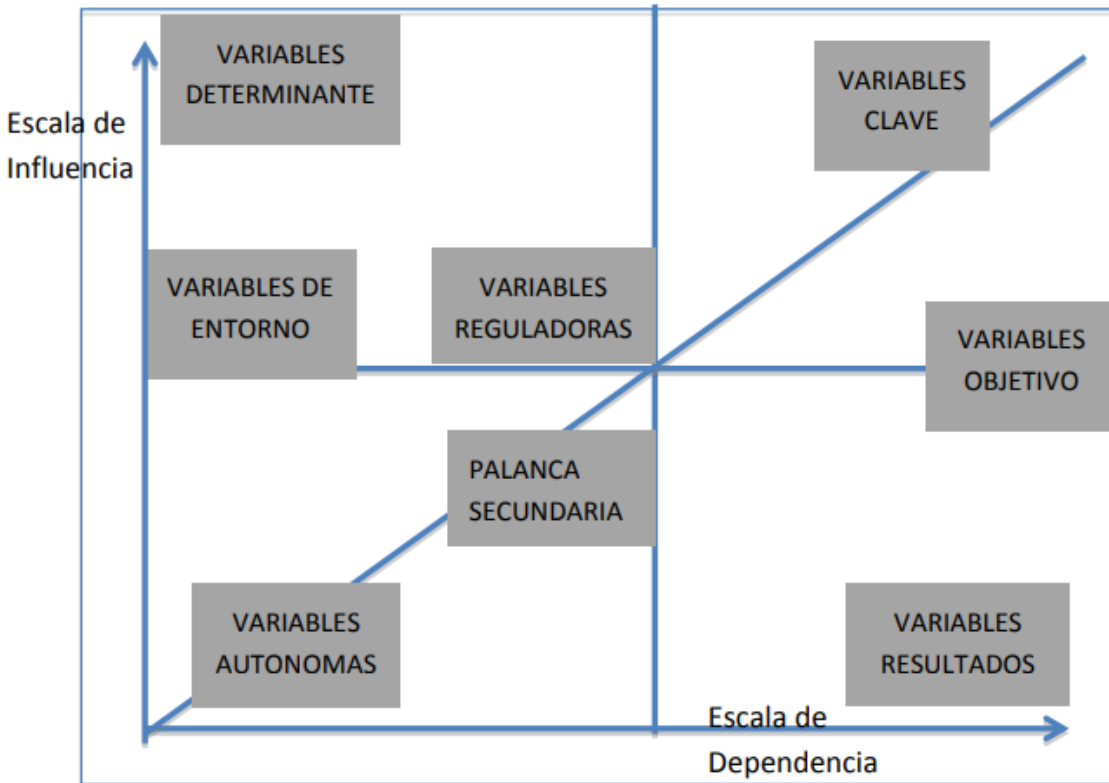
Escala de Influencia

VARIABLES DETERMINANTE

VARIABLES CLAVE

VARIABLES DE ENTORNO

VARIABLES REGULADORAS

VARIABLES OBJETIVO

PALANCA SECUNDARIA

VARIABLES AUTONOMAS

VARIABLES RESULTADOS

Escala de Dependencia